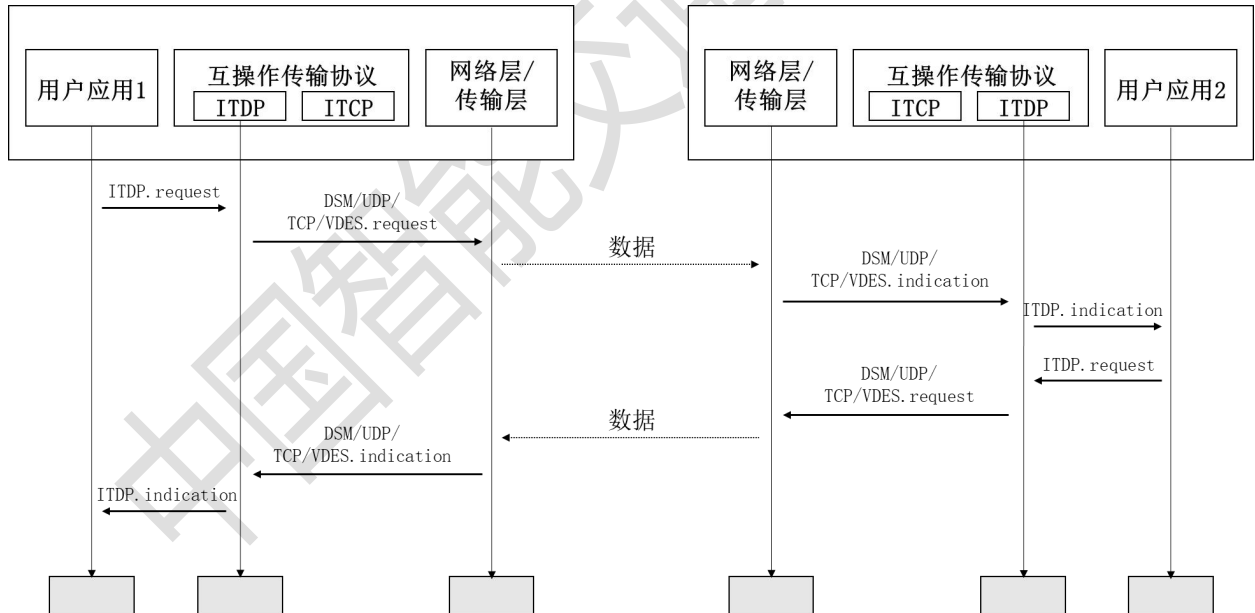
用户应用1

互操作传输协议

ITDP

ITCP

网络层/传输层

网络层/传输层

互操作传输协议

ITCP

ITDP

用户应用2

ITDP.request

DSM/UDP/TCP/VDES.request

数据

DSM/UDP/TCP/VDES.indication

ITDP.indication

ITDP.request

DSM/UDP/TCP/VDES.request

数据

DSM/UDP/TCP/VDES.indication

ITDP.indication

中国智能交通